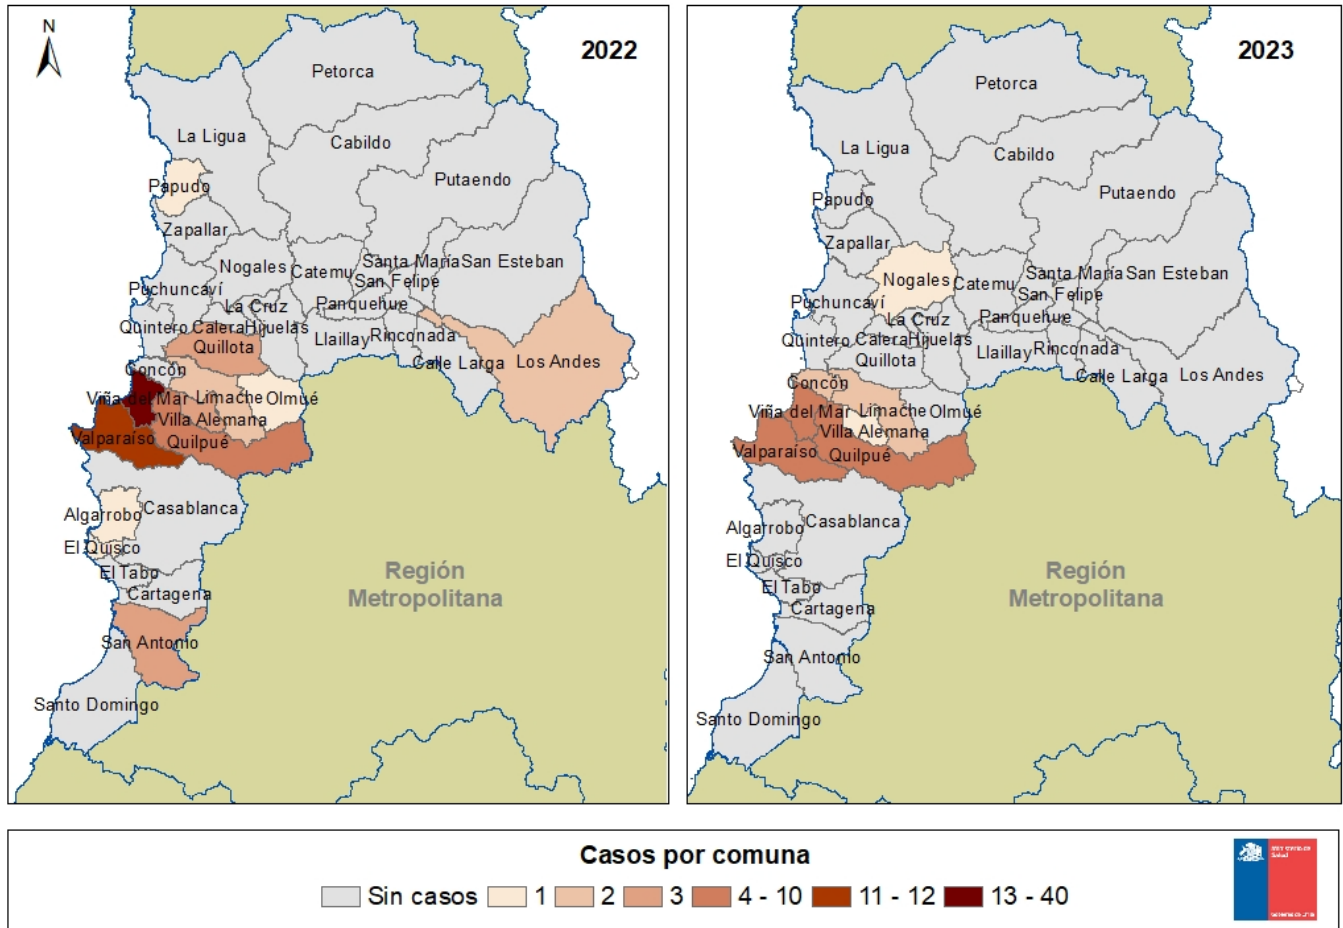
N

2022

Petorca
La Ligua
Cabildo
Papudo
Putaendo
Zapallar
Nogales
Catemu
Santa María
San Esteban
San Felipe
Puchuncaví
La Cruz
Panquehue
Quintero
Calera
Hijuelas
Llaillay
Rinconada
Quillota
Calle Larga
Los Andes
Concón
Viña del Mar
Limache
Olmué
Villa Alemana
Valparaíso
Quilpué
Algarrobo
Casablanca
El Quisco
El Tabo
Cartagena
San Antonio
Santo Domingo
Región Metropolitana

2023

Petorca
La Ligua
Cabildo
Papudo
Putaendo
Zapallar
Nogales
Catemu
Santa María
San Esteban
San Felipe
Puchuncaví
La Cruz
Panquehue
Quintero
Calera
Hijuelas
Llaillay
Rinconada
Quillota
Calle Larga
Los Andes
Concón
Viña del Mar
Limache
Olmué
Villa Alemana
Valparaíso
Quilpué
Algarrobo
Casablanca
El Quisco
El Tabo
Cartagena
San Antonio
Santo Domingo
Región Metropolitana

Casos por comuna
Sin casos 1 2 3 4 - 10 11 - 12 13 - 40